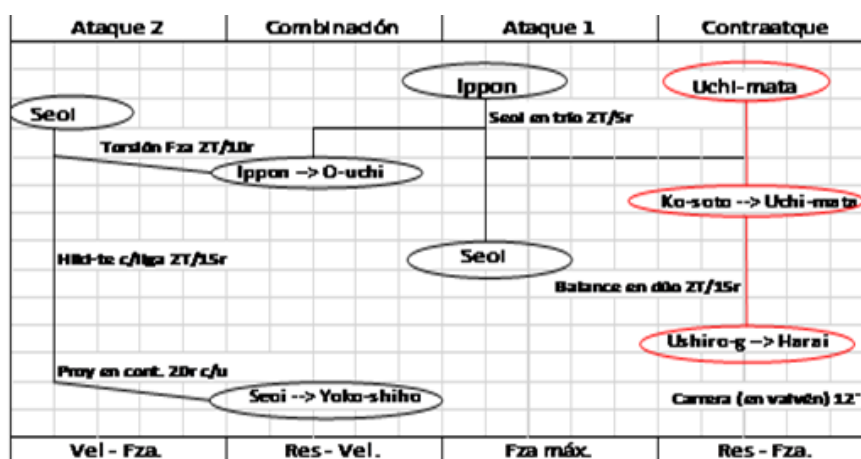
| Ataque 2 | Combinación | Ataque 1 | Contraatque |
|---|---|---|---|

Ippon

Uchi-mata

Seoi

Seoi en trío 2T/5r

Torsión Fza 2T/10r

Ippon --> O-uchi

Ko-soto --> Uchi-mata

Hiki-te c/liga 2T/15r

Seoi

Balance en dúo 2T/15r

Ushiro-g --> Harai

Proy en cont. 20r c/u

Seoi --> Yoko-shiho

Carrera (en vaivén) 12"

| Vel - Fza. | Res - Vel. | Fza máx. | Res - Fza. |
|---|---|---|---|